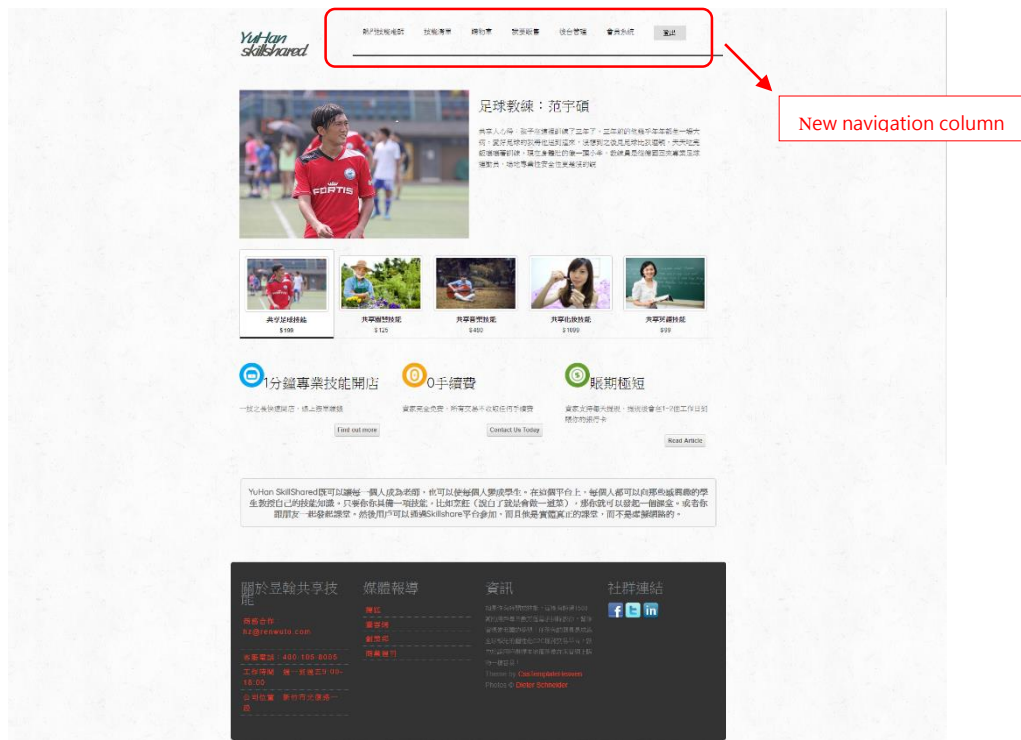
YuHan skillshared

刊登技能地點 技能清單 購物車 我要販售 後台管理 會員系統 登出

New navigation column

足球教練：范宇碩

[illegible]

共享足球技能
$100

共享園藝技能
$125

共享露營技能
$480

共享化妝技能
$1699

共享英語技能
$99

1分鐘專業技能開店

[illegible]

Find out more

0手續費

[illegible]

Contact Us Today

帳期極短

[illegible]

Read Article

YuHan SkillShared既可以讓每一個人成為老師，也可以使每個人變成學生。在這個平台上，每個人都可以向那些城裏最的學生教授自己的技能知識。只要你你具備一項技能，比如烹飪（說白了就是會做一道菜），那你就可以發起一個課堂，或者你跟朋友一起發起課堂。然後用戶可以透過Skillshare平台參加，而且他是實體真正的課堂，而不是虛擬網路的。

關於昱翰共享技能

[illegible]

媒體報導

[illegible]

資訊

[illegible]

Photos © Dieter Schneider

社群連結